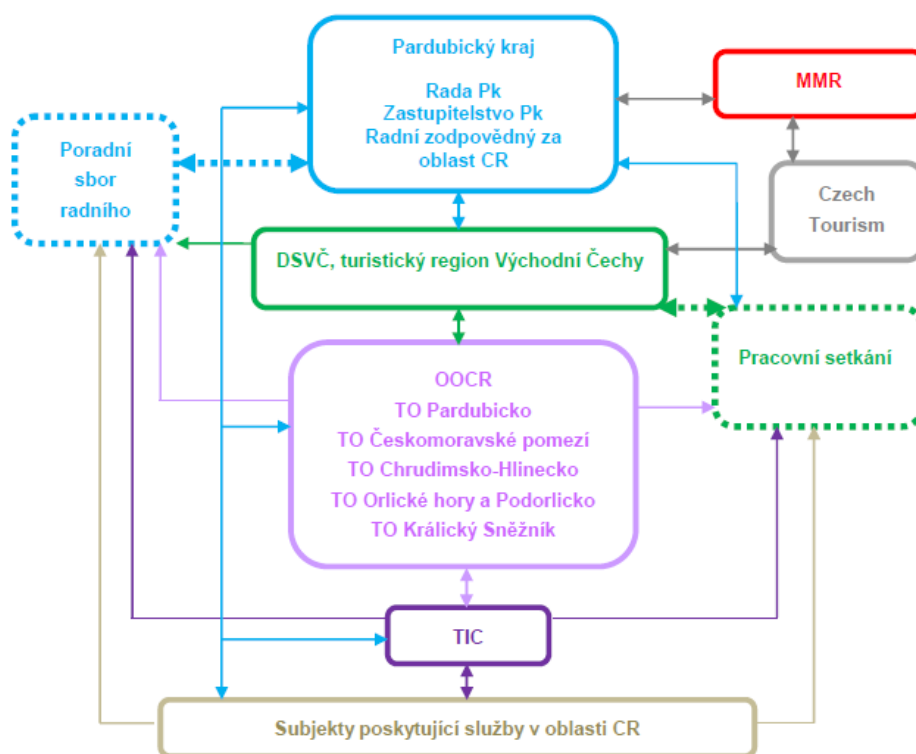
Pardubický kraj

Rada Pk
Zastupitelstvo Pk
Radní zodpovědný za oblast CR

MMR

Poradní sbor radního

Czech Tourism

DSVČ, turistický region Východní Čechy

Pracovní setkání

OOCR
TO Pardubicko
TO Českomoravské pomezí
TO Chrudimsko-Hlinecko
TO Orlické hory a Podorlicko
TO Králický Sněžník

TIC

Subjekty poskytující služby v oblasti CR